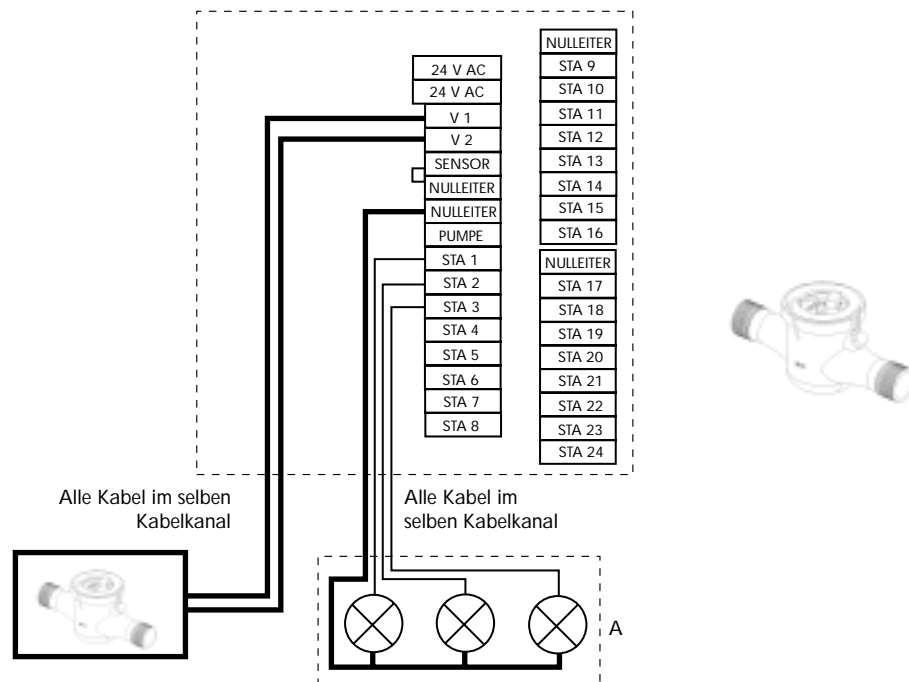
24 V AC
24 V AC
V 1
V 2
SENSOR
NULLEITER
NULLEITER
PUMPE
STA 1
STA 2
STA 3
STA 4
STA 5
STA 6
STA 7
STA 8

NULLEITER
STA 9
STA 10
STA 11
STA 12
STA 13
STA 14
STA 15
STA 16

NULLEITER
STA 17
STA 18
STA 19
STA 20
STA 21
STA 22
STA 23
STA 24

Alle Kabel im selben Kabelkanal

Alle Kabel im selben Kabelkanal

A